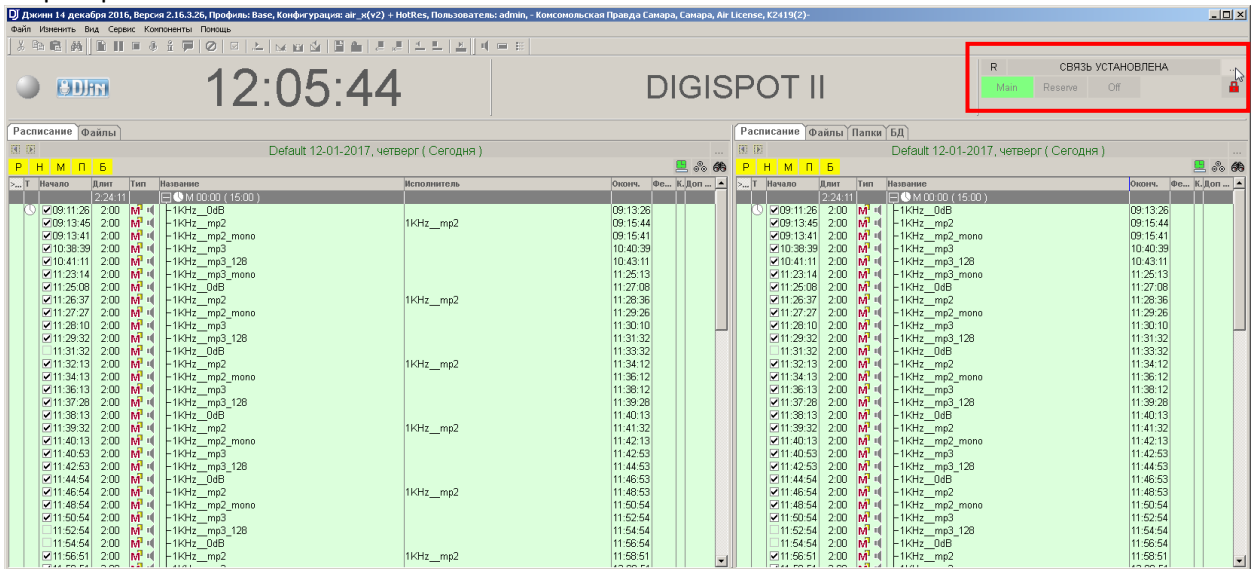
Джинн 14 декабря 2016, Версия 2.16.3.26, Профиль: Base, Конфигурация: air_x(v2) + HotRes, Пользователь: admin, - Комсомольская Правда Самара, Самара, Air License, K2419(2)-

Файл Изменить Вид Сервис Компоненты Помощь

12:05:44

DIGISPOT II

R СВЯЗЬ УСТАНОВЛЕНА

Main Reserve Off

Расписание Файлы

Default 12-01-2017, четверг ( Сегодня )

Р Н М П Б

| Т | Начало | Длит | Тип | Название | Исполнитель | Оконч. | Фе... | К. | Доп... |
|---|---|---|---|---|---|---|---|---|---|
| | | 2:24:11 | | M 00:00 ( 15:00 ) | | | | | |
| | 09:11:26 | 2:00 | | 1KHz__0dB | | 09:13:26 | | | |
| | 09:13:45 | 2:00 | | 1KHz__mp2 | 1KHz__mp2 | 09:15:44 | | | |
| | 09:13:41 | 2:00 | | 1KHz__mp2_mono | | 09:15:41 | | | |
| | 10:38:39 | 2:00 | | 1KHz__mp3 | | 10:40:39 | | | |
| | 10:41:11 | 2:00 | | 1KHz__mp3_128 | | 10:43:11 | | | |
| | 11:23:14 | 2:00 | | 1KHz__mp3_mono | | 11:25:13 | | | |
| | 11:25:08 | 2:00 | | 1KHz__0dB | | 11:27:08 | | | |
| | 11:26:37 | 2:00 | | 1KHz__mp2 | 1KHz__mp2 | 11:28:36 | | | |
| | 11:27:27 | 2:00 | | 1KHz__mp2_mono | | 11:29:26 | | | |
| | 11:28:10 | 2:00 | | 1KHz__mp3 | | 11:30:10 | | | |
| | 11:29:32 | 2:00 | | 1KHz__mp3_128 | | 11:31:32 | | | |
| | 11:31:32 | 2:00 | | 1KHz__0dB | | 11:33:32 | | | |
| | 11:32:13 | 2:00 | | 1KHz__mp2 | 1KHz__mp2 | 11:34:12 | | | |
| | 11:34:13 | 2:00 | | 1KHz__mp2_mono | | 11:36:12 | | | |
| | 11:36:13 | 2:00 | | 1KHz__mp3 | | 11:38:12 | | | |
| | 11:37:28 | 2:00 | | 1KHz__mp3_128 | | 11:39:28 | | | |
| | 11:38:13 | 2:00 | | 1KHz__0dB | | 11:40:13 | | | |
| | 11:39:32 | 2:00 | | 1KHz__mp2 | 1KHz__mp2 | 11:41:32 | | | |
| | 11:40:13 | 2:00 | | 1KHz__mp2_mono | | 11:42:13 | | | |
| | 11:40:53 | 2:00 | | 1KHz__mp3 | | 11:42:53 | | | |
| | 11:42:53 | 2:00 | | 1KHz__mp3_128 | | 11:44:53 | | | |
| | 11:44:54 | 2:00 | | 1KHz__0dB | | 11:46:53 | | | |
| | 11:46:54 | 2:00 | | 1KHz__mp2 | 1KHz__mp2 | 11:48:53 | | | |
| | 11:48:54 | 2:00 | | 1KHz__mp2_mono | | 11:50:54 | | | |
| | 11:50:54 | 2:00 | | 1KHz__mp3 | | 11:52:54 | | | |
| | 11:52:54 | 2:00 | | 1KHz__mp3_128 | | 11:54:54 | | | |
| | 11:54:54 | 2:00 | | 1KHz__0dB | | 11:56:54 | | | |
| | 11:56:51 | 2:00 | | 1KHz__mp2 | 1KHz__mp2 | 11:58:51 | | | |

Расписание Файлы Папки БД

Default 12-01-2017, четверг ( Сегодня )

Р Н М П Б

| Т | Начало | Длит | Тип | Название | Оконч. | Фе... | К. | Доп... |
|---|---|---|---|---|---|---|---|---|
| | | 2:24:11 | | M 00:00 ( 15:00 ) | | | | |
| | 09:11:26 | 2:00 | | 1KHz__0dB | 09:13:26 | | | |
| | 09:13:45 | 2:00 | | 1KHz__mp2 | 09:15:44 | | | |
| | 09:13:41 | 2:00 | | 1KHz__mp2_mono | 09:15:41 | | | |
| | 10:38:39 | 2:00 | | 1KHz__mp3 | 10:40:39 | | | |
| | 10:41:11 | 2:00 | | 1KHz__mp3_128 | 10:43:11 | | | |
| | 11:23:14 | 2:00 | | 1KHz__mp3_mono | 11:25:13 | | | |
| | 11:25:08 | 2:00 | | 1KHz__0dB | 11:27:08 | | | |
| | 11:26:37 | 2:00 | | 1KHz__mp2 | 11:28:36 | | | |
| | 11:27:27 | 2:00 | | 1KHz__mp2_mono | 11:29:26 | | | |
| | 11:28:10 | 2:00 | | 1KHz__mp3 | 11:30:10 | | | |
| | 11:29:32 | 2:00 | | 1KHz__mp3_128 | 11:31:32 | | | |
| | 11:31:32 | 2:00 | | 1KHz__0dB | 11:33:32 | | | |
| | 11:32:13 | 2:00 | | 1KHz__mp2 | 11:34:12 | | | |
| | 11:34:13 | 2:00 | | 1KHz__mp2_mono | 11:36:12 | | | |
| | 11:36:13 | 2:00 | | 1KHz__mp3 | 11:38:12 | | | |
| | 11:37:28 | 2:00 | | 1KHz__mp3_128 | 11:39:28 | | | |
| | 11:38:13 | 2:00 | | 1KHz__0dB | 11:40:13 | | | |
| | 11:39:32 | 2:00 | | 1KHz__mp2 | 11:41:32 | | | |
| | 11:40:13 | 2:00 | | 1KHz__mp2_mono | 11:42:13 | | | |
| | 11:40:53 | 2:00 | | 1KHz__mp3 | 11:42:53 | | | |
| | 11:42:53 | 2:00 | | 1KHz__mp3_128 | 11:44:53 | | | |
| | 11:44:54 | 2:00 | | 1KHz__0dB | 11:46:53 | | | |
| | 11:46:54 | 2:00 | | 1KHz__mp2 | 11:48:53 | | | |
| | 11:48:54 | 2:00 | | 1KHz__mp2_mono | 11:50:54 | | | |
| | 11:50:54 | 2:00 | | 1KHz__mp3 | 11:52:54 | | | |
| | 11:52:54 | 2:00 | | 1KHz__mp3_128 | 11:54:54 | | | |
| | 11:54:54 | 2:00 | | 1KHz__0dB | 11:56:54 | | | |
| | 11:56:51 | 2:00 | | 1KHz__mp2 | 11:58:51 | | | |